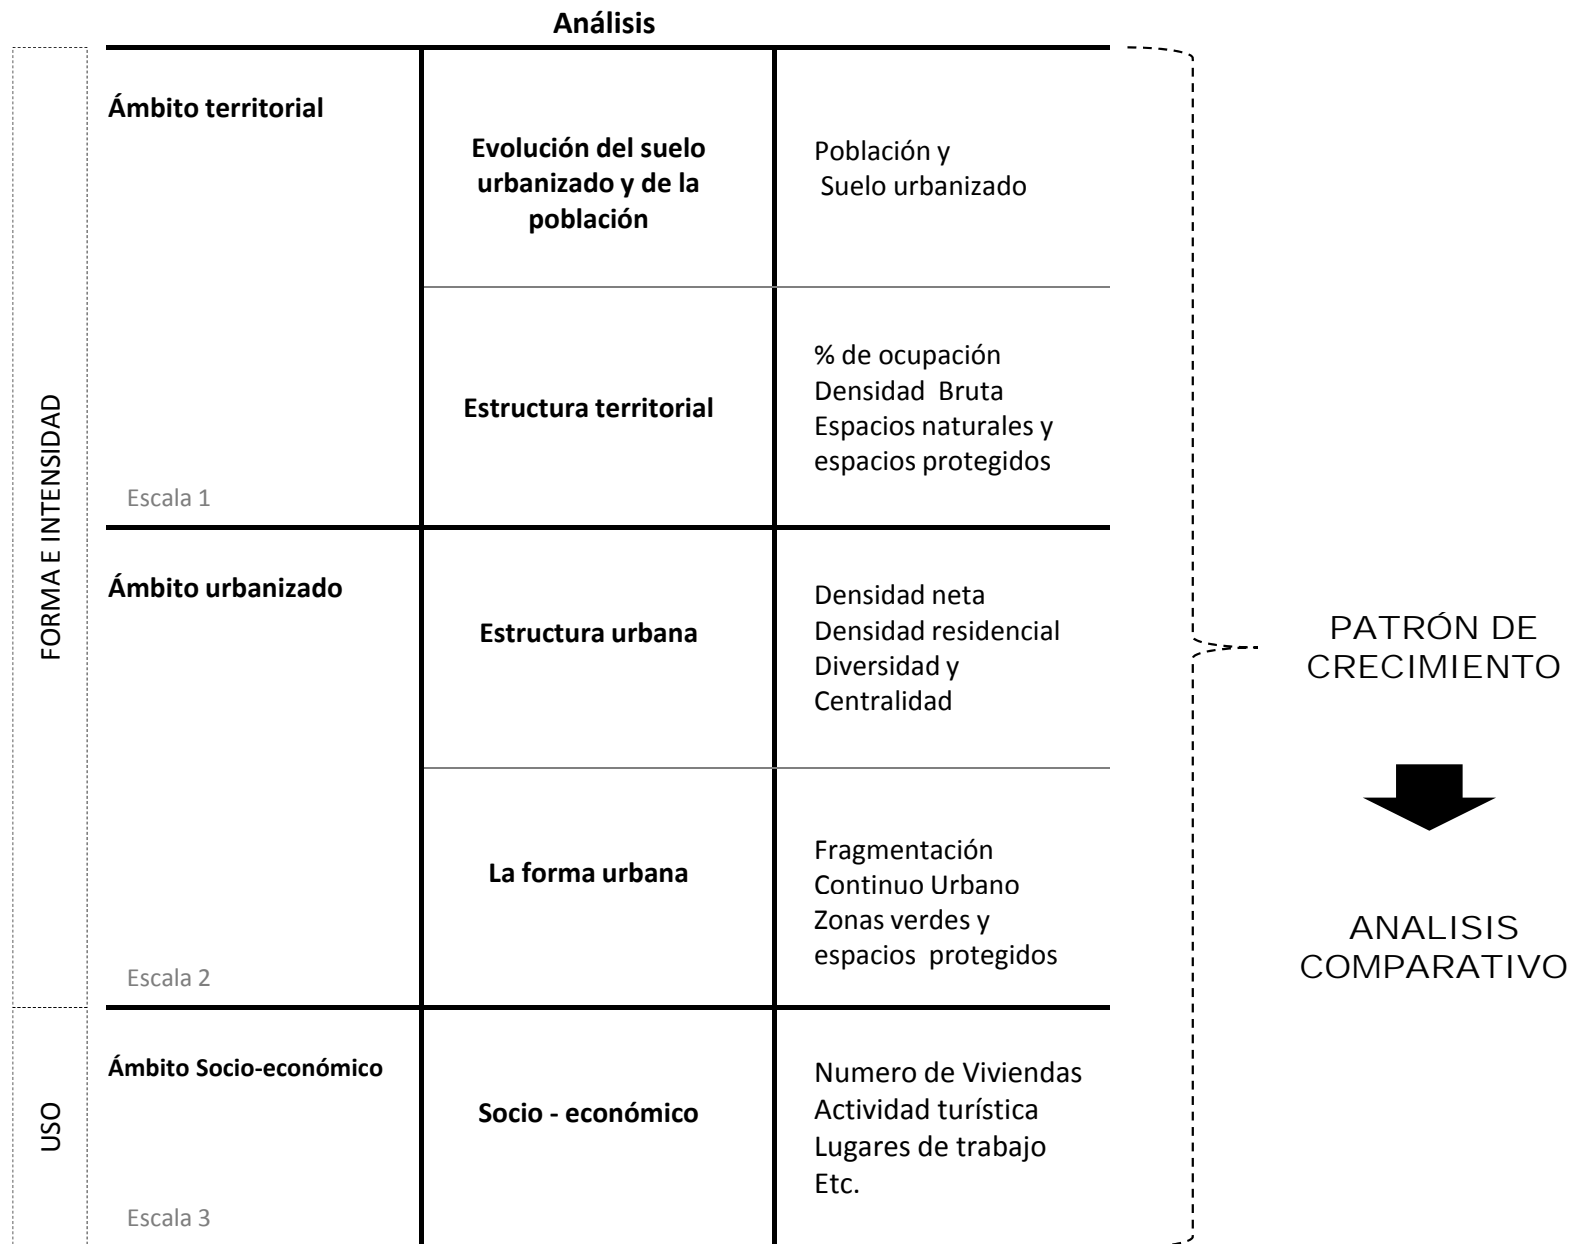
Análisis

FORMA E INTENSIDAD

| | | |
|---|---|---|
| Ámbito territorial | Evolución del suelo urbanizado y de la población | Población y Suelo urbanizado |
| Escala 1 | Estructura territorial | % de ocupación Densidad Bruta Espacios naturales y espacios protegidos |
| Ámbito urbanizado | Estructura urbana | Densidad neta Densidad residencial Diversidad y Centralidad |
| Escala 2 | La forma urbana | Fragmentación Continuo Urbano Zonas verdes y espacios protegidos |
| Ámbito Socio-económico Escala 3 | Socio - económico | Numero de Viviendas Actividad turística Lugares de trabajo Etc. |

USO

PATRÓN DE CRECIMIENTO

ANALISIS COMPARATIVO